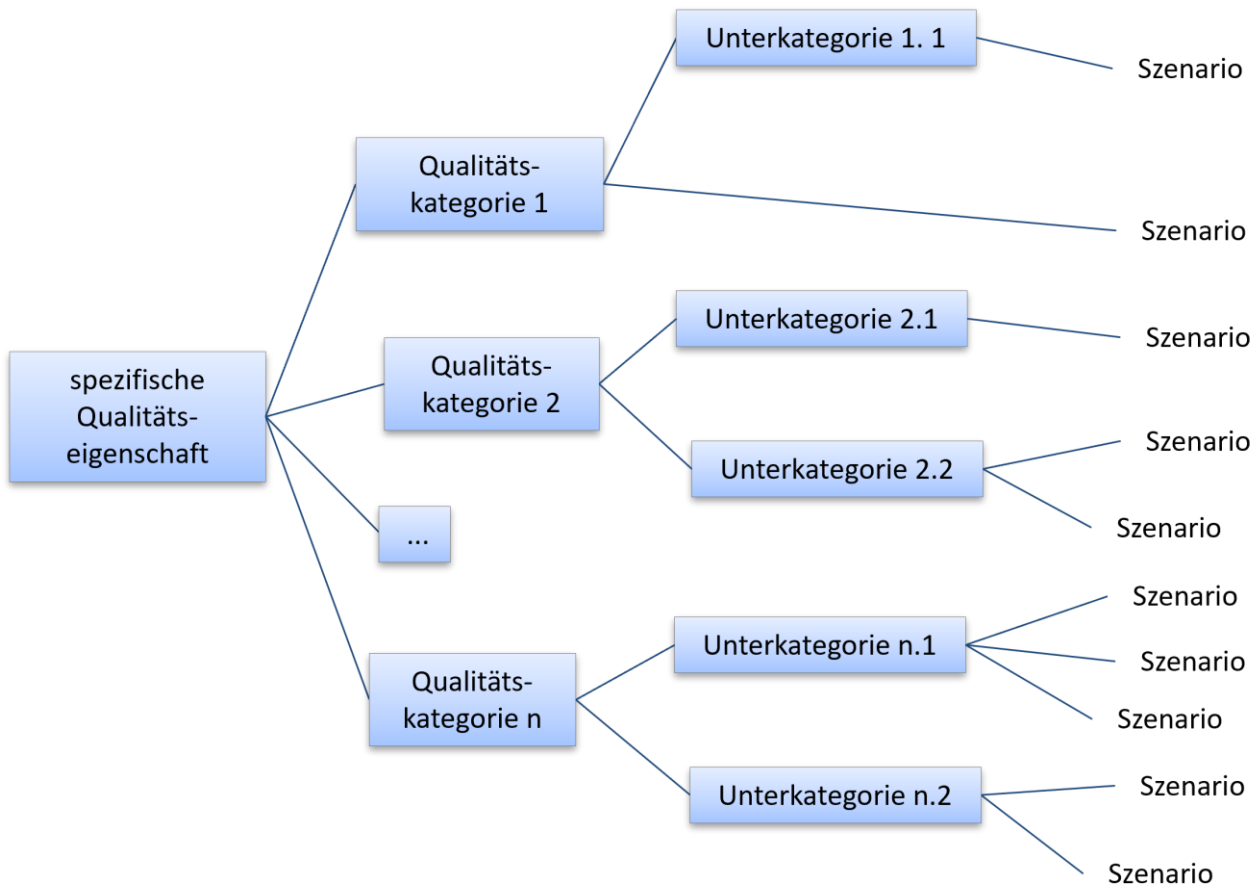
spezifische Qualitätseigenschaft

Qualitätskategorie 1

Unterkategorie 1. 1

Szenario

Szenario

Qualitätskategorie 2

Unterkategorie 2.1

Szenario

Unterkategorie 2.2

Szenario

Szenario

...

Qualitätskategorie n

Unterkategorie n.1

Szenario

Szenario

Szenario

Unterkategorie n.2

Szenario

Szenario